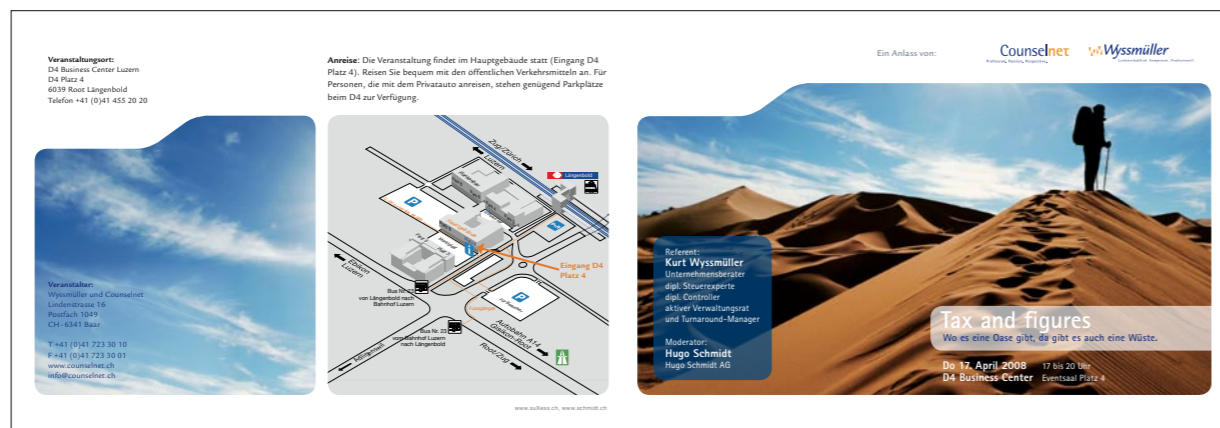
Veranstaltungsort:
D4 Business Center Luzern
D4 Platz 4
6039 Root Längenbold
Telefon +41 (0)41 455 20 20

Anreise: Die Veranstaltung findet im Hauptgebäude statt (Eingang D4 Platz 4). Reisen Sie bequem mit den öffentlichen Verkehrsmitteln an. Für Personen, die mit dem Privatauto anreisen, stehen genügend Parkplätze beim D4 zur Verfügung.

Ein Anlass von:

Counselnet

Wyssmüller

Veranstalter:
Wyssmüller und Counselnet
Lindenstrasse 16
Postfach 1049
CH - 6341 Baar

T +41 (0)41 723 30 10
F +41 (0)41 723 30 01
www.counselnet.ch
info@counselnet.ch

Zug/Zürich
Luzern
Längenbold
Ebikon Luzern
Eingang D4 Platz 4
Bus Nr. 23 von Längenbold nach Bahnhof Luzern
Bus Nr. 23 vom Bahnhof Luzern nach Längenbold
Autobahn A14 Gisikon-Root
Root/Zug

www.suitesa.ch, www.schmidt.ch

Referent:
Kurt Wyssmüller
Unternehmensberater
dipl. Steuerexperte
dipl. Controller
aktiver Verwaltungsrat
und Turnaround-Manager

Moderator:
Hugo Schmidt
Hugo Schmidt AG

Tax and figures
Wo es eine Oase gibt, da gibt es auch eine Wüste.

Do 17. April 2008 17 bis 20 Uhr
D4 Business Center Eventsaal Platz 4